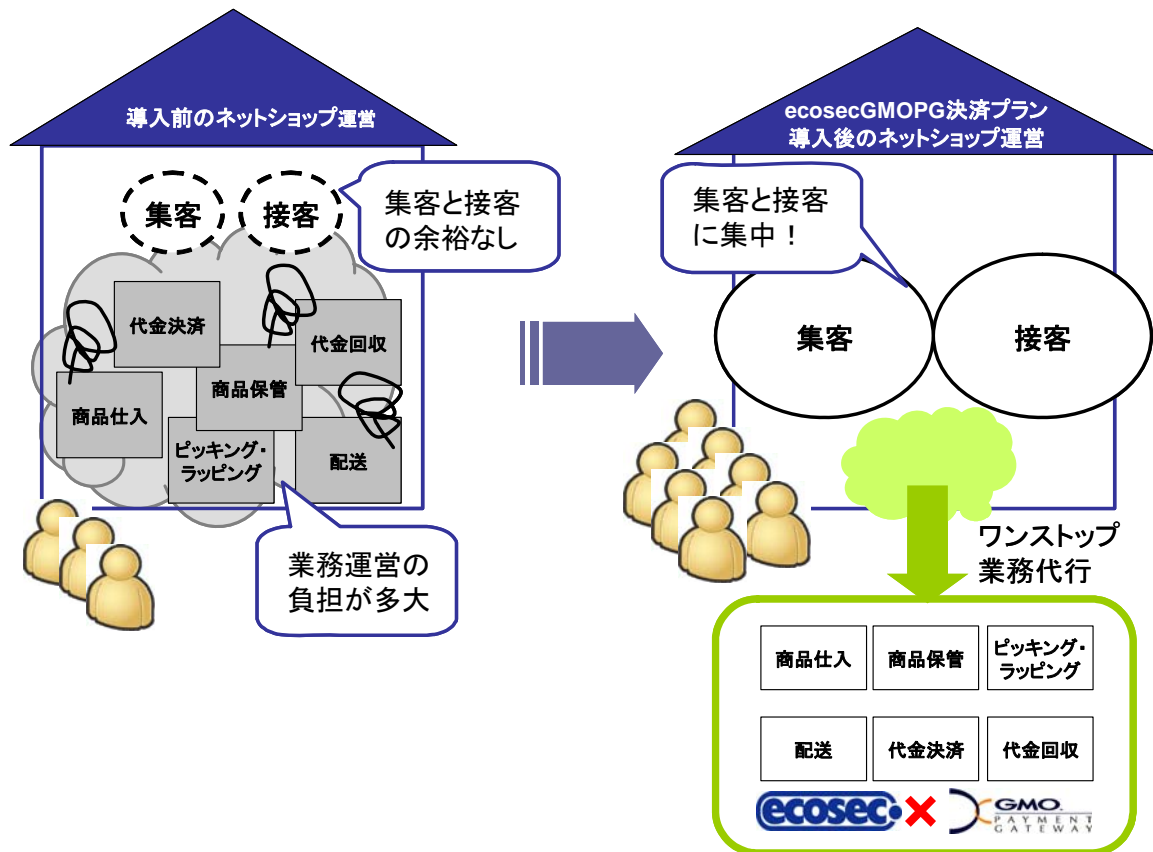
導入前のネットショップ運営

集客 接客

集客と接客の余裕なし

代金決済 代金回収 商品保管 商品仕入 ピッキング・ラッピング 配送

業務運営の負担が多大

ecosecGMOPG決済プラン
導入後のネットショップ運営

集客と接客に集中！

集客 接客

ワンストップ業務代行

| 商品仕入 | 商品保管 | ピッキング・ラッピング |
|---|---|---|
| 配送 | 代金決済 | 代金回収 |

ecosec × GMO PAYMENT GATEWAY